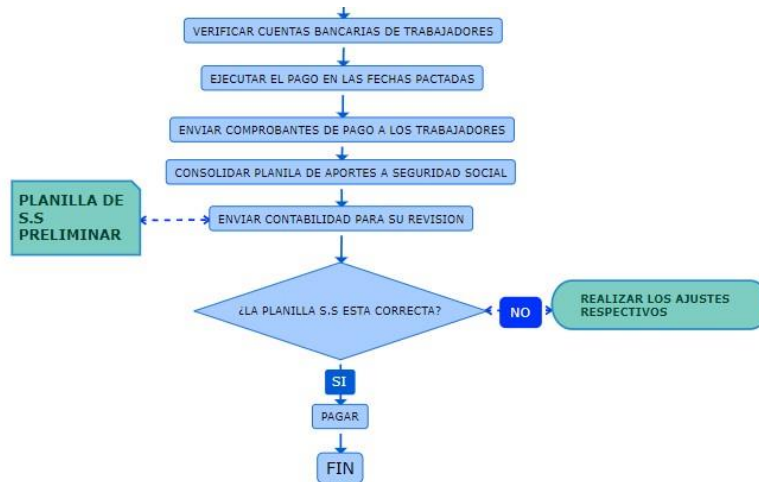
VERIFICAR CUENTAS BANCARIAS DE TRABAJADORES

EJECUTAR EL PAGO EN LAS FECHAS PACTADAS

ENVIAR COMPROBANTES DE PAGO A LOS TRABAJADORES

CONSOLIDAR PLANILA DE APORTES A SEGURIDAD SOCIAL

PLANILLA DE S.S PRELIMINAR

ENVIAR CONTABILIDAD PARA SU REVISION

¿LA PLANILLA S.S ESTA CORRECTA?

NO

REALIZAR LOS AJUSTES RESPECTIVOS

SI

PAGAR

FIN